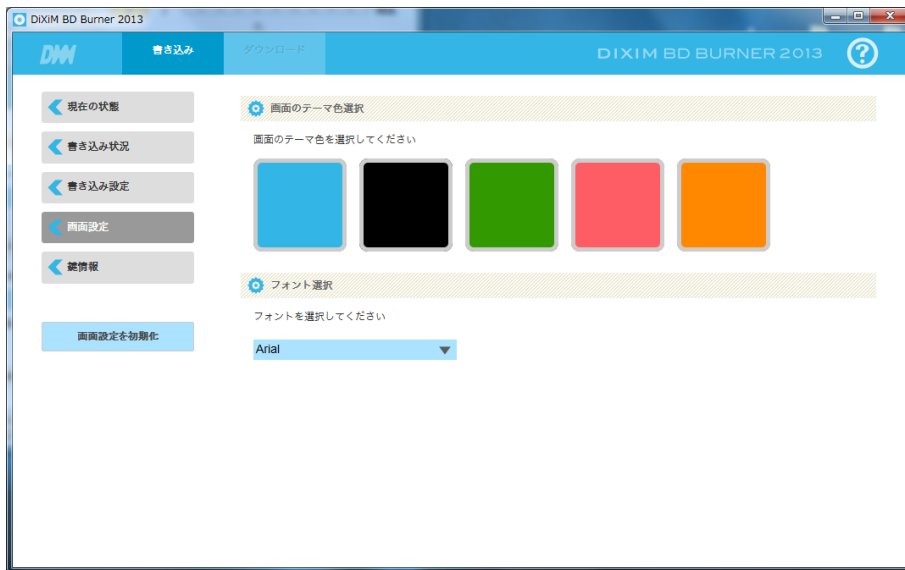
DiXiM BD Burner 2013

DiXiM

書き込み

ダウンロード

DIXIM BD BURNER 2013

?

現在の状態

書き込み状況

書き込み設定

画面設定

鍵情報

画面設定を初期化

画面のテーマ色選択

画面のテーマ色を選択してください

フォント選択

フォントを選択してください

Arial